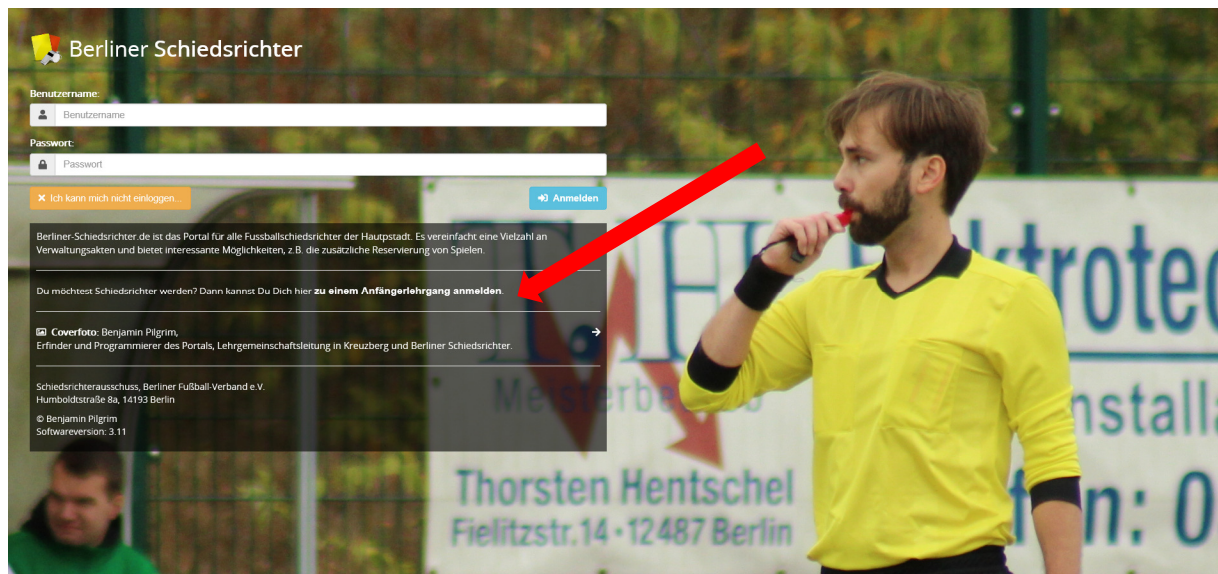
Berliner Schiedsrichter

Benutzername:

Benutzername

Passwort:

Passwort

Ich kann mich nicht einloggen...

Anmelden

Berliner-Schiedsrichter.de ist das Portal für alle Fussballschiedsrichter der Hauptstadt. Es vereinfacht eine Vielzahl an Verwaltungsakten und bietet interessante Möglichkeiten, z.B. die zusätzliche Reservierung von Spielen.

Du möchtest Schiedsrichter werden? Dann kannst Du Dich hier zu einem Anfängerlehrgang anmelden.

Coverfoto: Benjamin Pilgrim, Erfinder und Programmierer des Portals, Lehrgemeinschaftsleitung in Kreuzberg und Berliner Schiedsrichter.

Schiedsrichterausschuss, Berliner Fußball-Verband e.V.
Humboldtstraße 8a, 14193 Berlin

© Benjamin Pilgrim
Softwareversion: 3.11

Meisterbetrieb

Thorsten Hentschel
Fielitzstr.14 • 12487 Berlin

ktrotec

nstalla

fon: 0